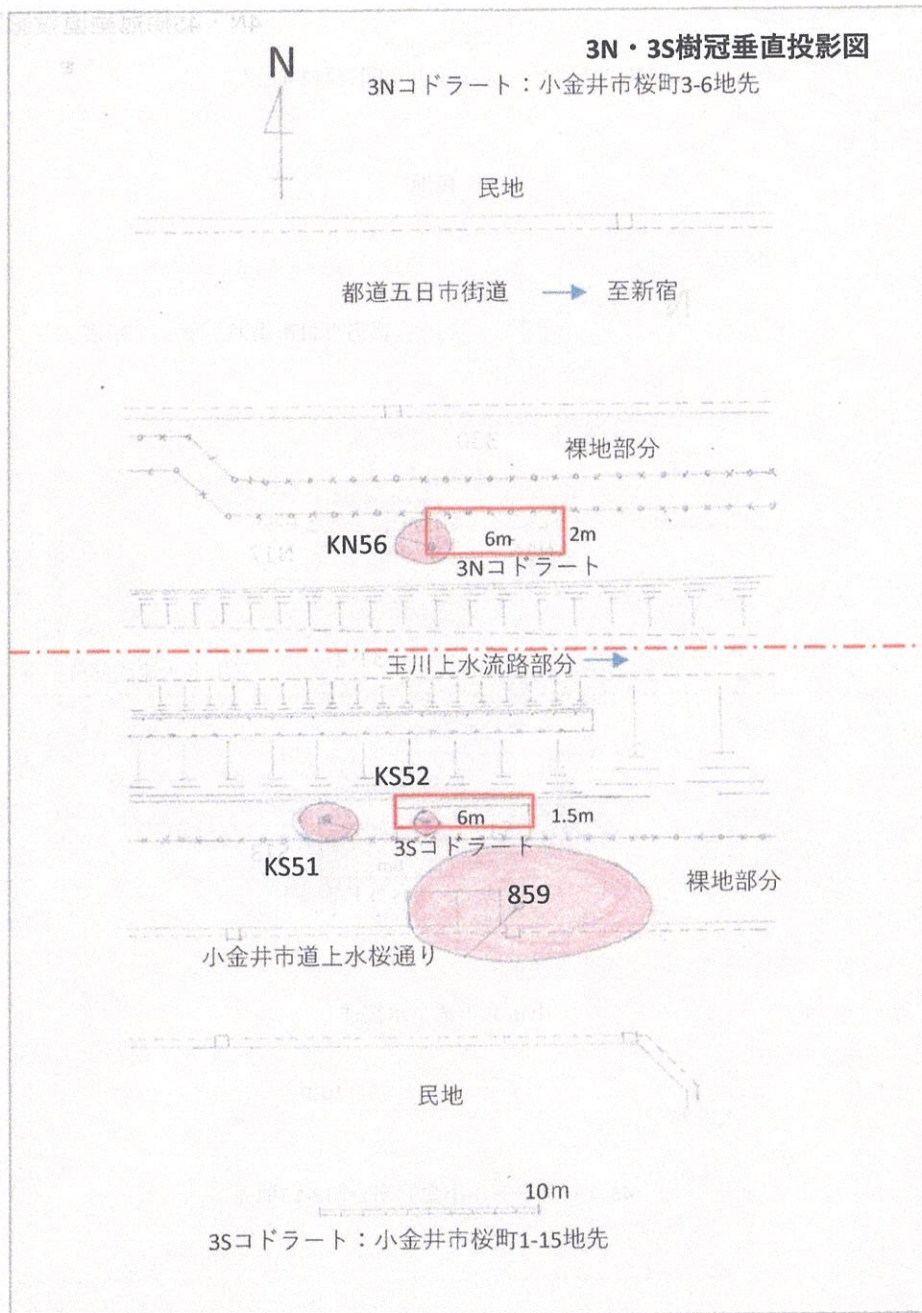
N

3N・3S樹冠垂直投影図

3Nコドラート：小金井市桜町3-6地先

民地

都道五日市街道 → 至新宿

裸地部分

KN56

6m

2m

3Nコドラート

玉川上水流路部分 →

KS52

6m

1.5m

3Sコドラート

KS51

859

裸地部分

小金井市道上水桜通り

民地

10m

3Sコドラート：小金井市桜町1-15地先